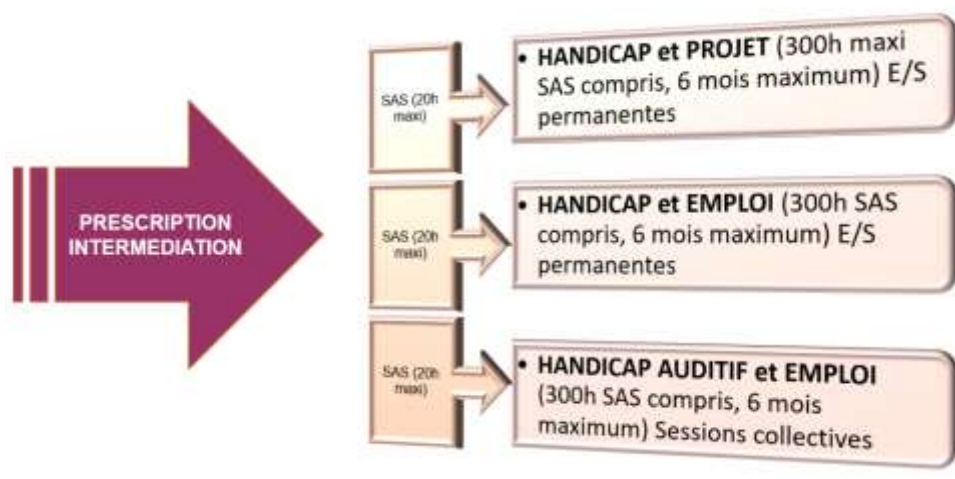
PRESCRIPTION INTERMEDIATION

SAS (20h maxi)

• **HANDICAP et PROJET** (300h maxi SAS compris, 6 mois maximum) E/S permanentes

SAS (20h maxi)

• **HANDICAP et EMPLOI** (300h SAS compris, 6 mois maximum) E/S permanentes

SAS (20h maxi)

• **HANDICAP AUDITIF et EMPLOI** (300h SAS compris, 6 mois maximum) Sessions collectives